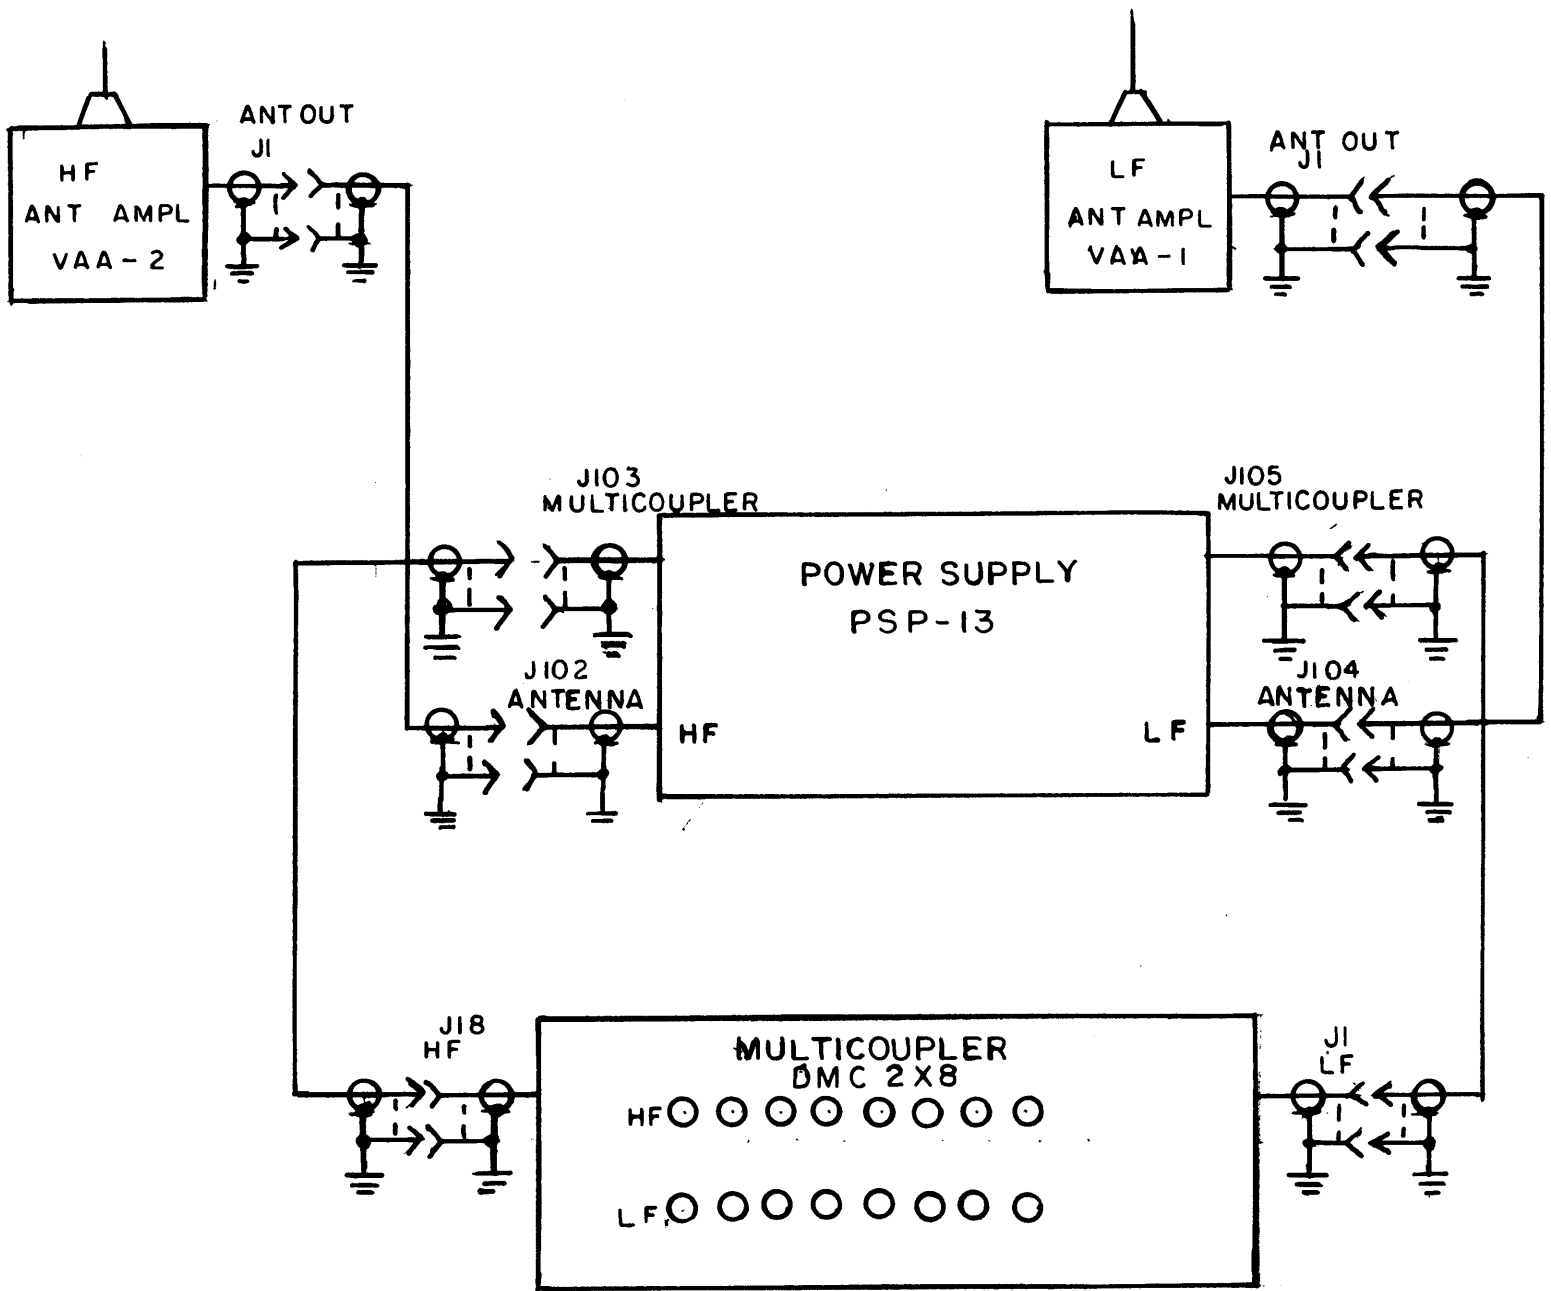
HF
ANT AMPL
VAA-2

ANT OUT
J1

LF
ANT AMPL
VAA-1

ANT OUT
J1

J103
MULTICOUPLER

POWER SUPPLY
PSP-13

J105
MULTICOUPLER

J102
ANTENNA

HF

LF

J104
ANTENNA

J18
HF

MULTICOUPLER
DMC 2X8

HF

LF

J1
LF